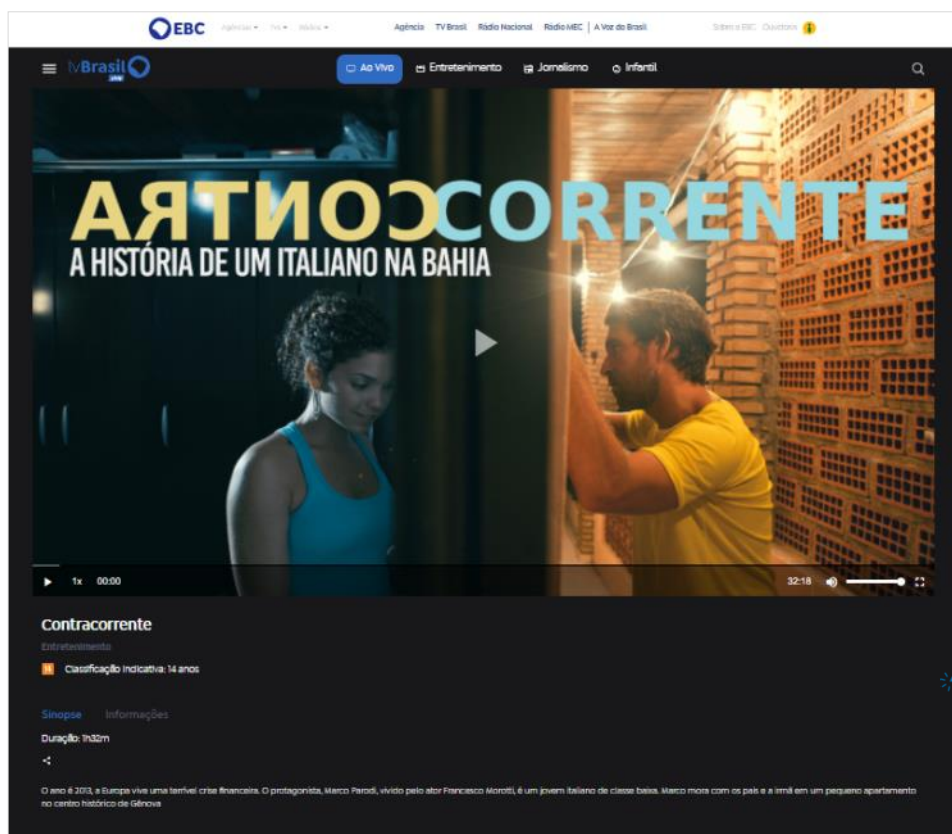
EBC Agências ▾ TVs ▾ Rádios ▾ Agência TV Brasil Rádio Nacional Rádio MEC | A Voz do Brasil Sobre a EBC Ouvidoria

tvBrasil play

Ao Vivo Entretenimento Jornalismo Infantil

ARTNOC CORRENTE
A HISTÓRIA DE UM ITALIANO NA BAHIA

1x 00:00 32:18

Contracorrente

Entretenimento

14 Classificação Indicativa: 14 anos

Sinopse Informações

Duração: 1h32m

O ano é 2013, a Europa vive uma terrível crise financeira. O protagonista, Marco Parodi, vivido pelo ator Francesco Morotti, é um jovem italiano de classe baixa. Marco mora com os pais e a irmã em um pequeno apartamento no centro histórico de Gênova